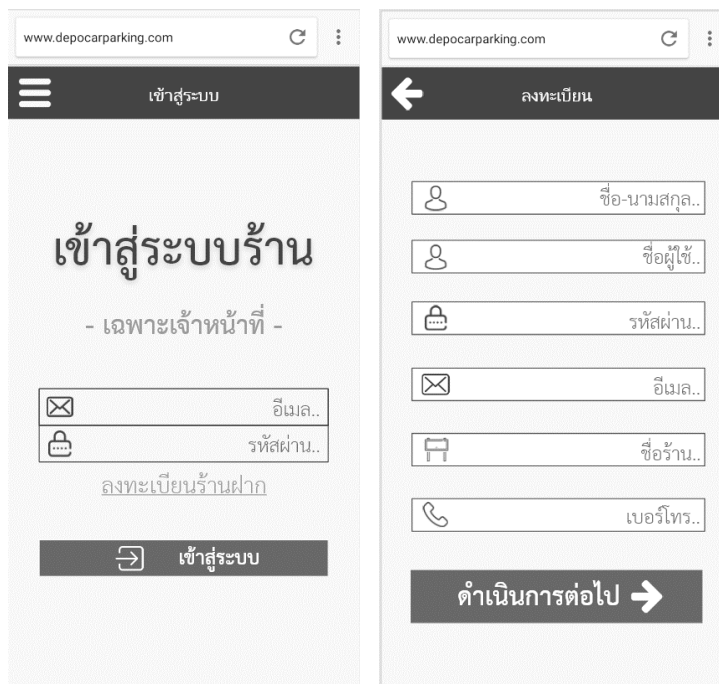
www.depocarparking.com

เข้าสู่ระบบ

เข้าสู่ระบบร้าน

- เฉพาะเจ้าหน้าที่ -

อีเมล..

รหัสผ่าน..

ลงทะเบียนร้านฝาก

เข้าสู่ระบบ

www.depocarparking.com

ลงทะเบียน

ชื่อ-นามสกุล..

ชื่อผู้ใช้..

รหัสผ่าน..

อีเมล..

ชื่อร้าน..

เบอร์โทร..

ดำเนินการต่อไป